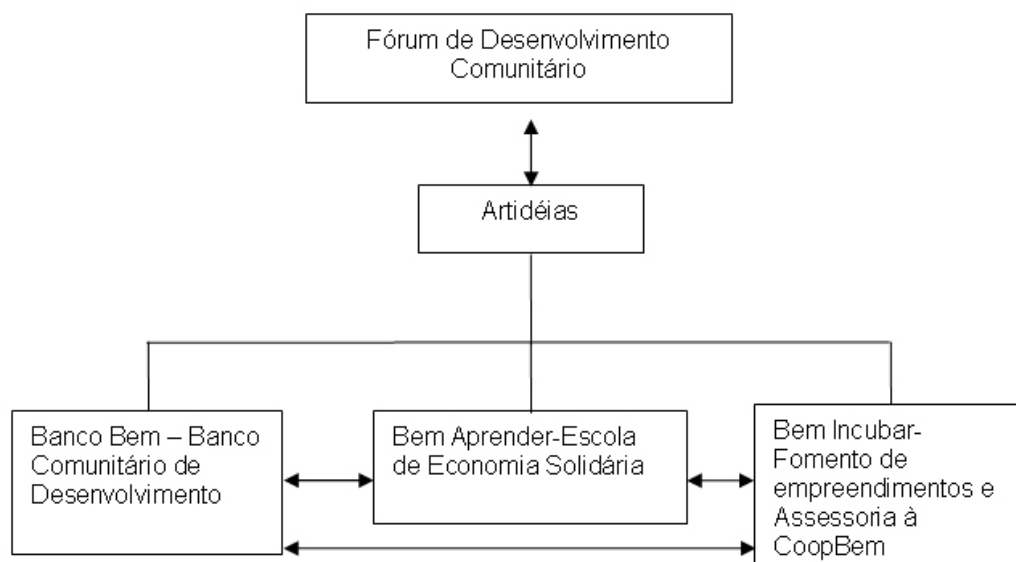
Fórum de Desenvolvimento Comunitário

Artidéias

Banco Bem – Banco Comunitário de Desenvolvimento

Bem Aprender-Escola de Economia Solidária

Bem Incubar-Fomento de empreendimentos e Assessoria à CoopBem